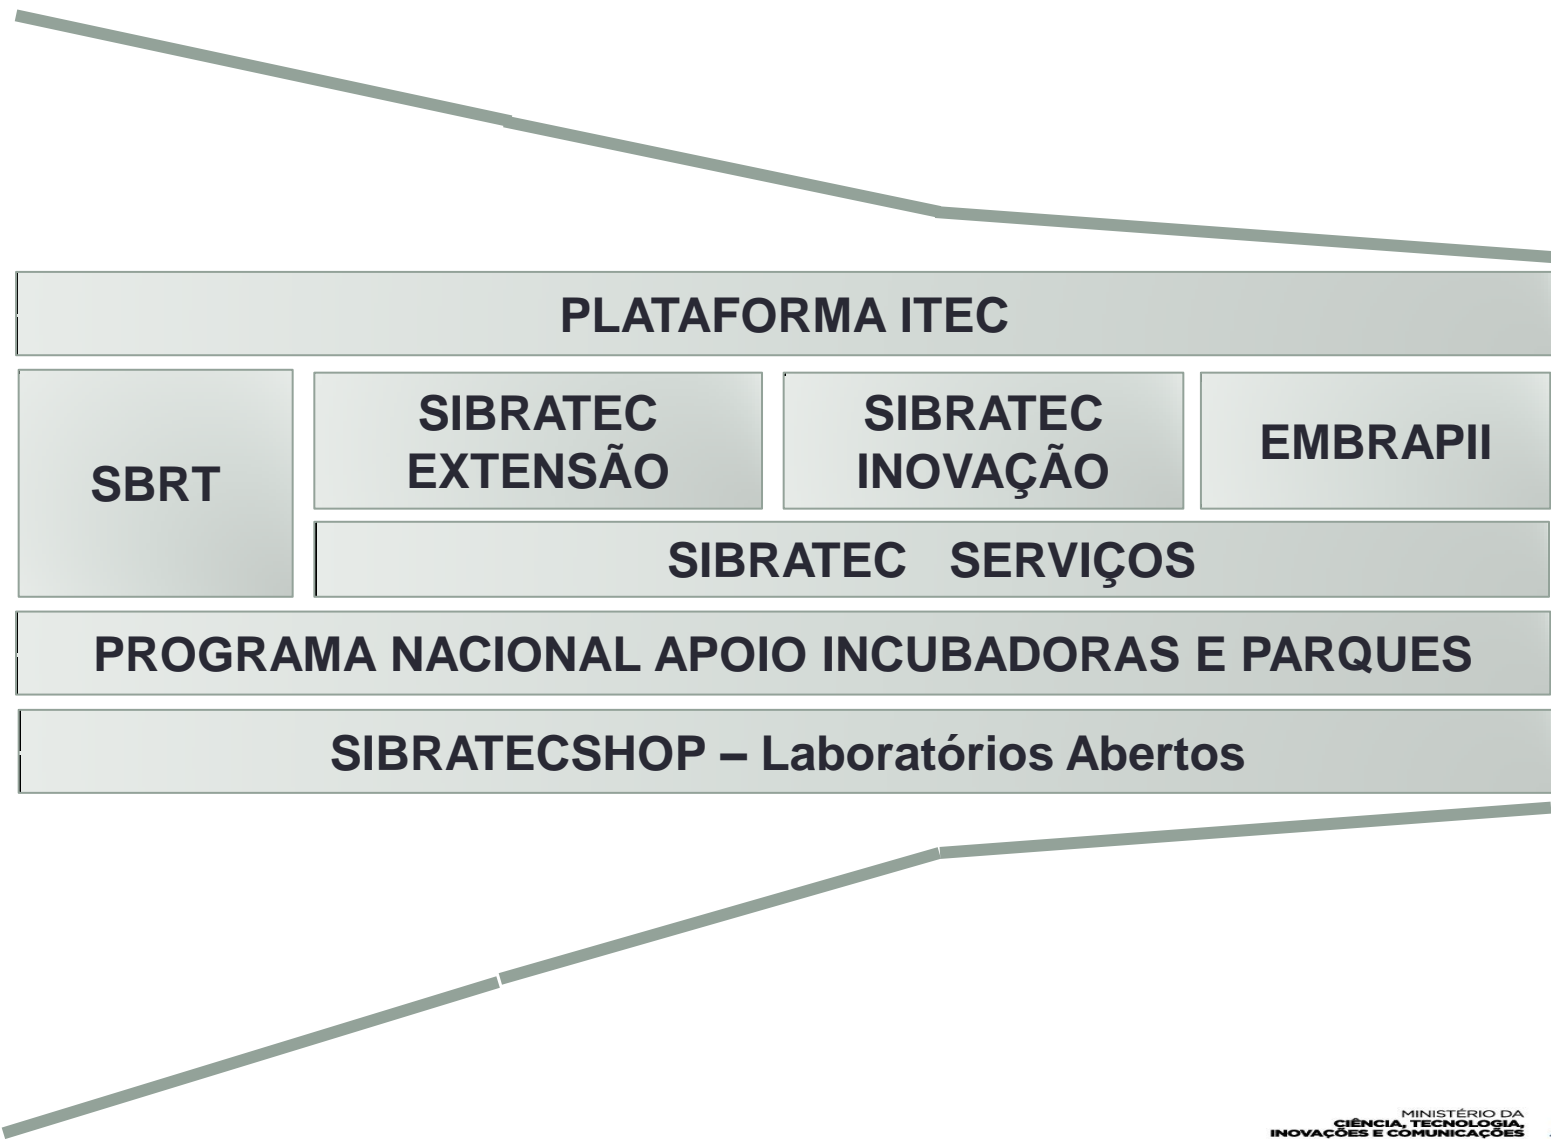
PLATAFORMA ITEC

SBRT

SIBRATEC EXTENSÃO

SIBRATEC INOVAÇÃO

EMBRAPII

SIBRATEC SERVIÇOS

PROGRAMA NACIONAL APOIO INCUBADORAS E PARQUES

SIBRATECSHOP – Laboratórios Abertos

MINISTÉRIO DA CIÊNCIA, TECNOLOGIA, INOVAÇÕES E COMUNICAÇÕES